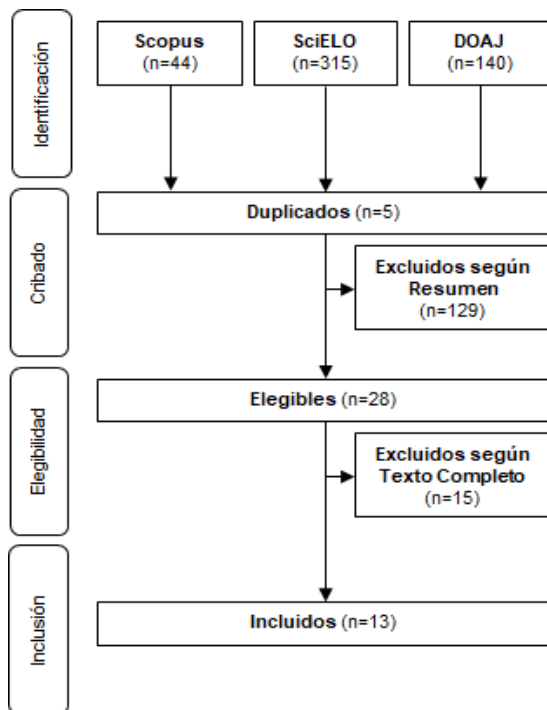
Identificación

Scopus
(n=44)

SciELO
(n=315)

DOAJ
(n=140)

Cribado

Duplicados (n=5)

Excluidos según Resumen
(n=129)

Elegibilidad

Elegibles (n=28)

Excluidos según Texto Completo
(n=15)

Inclusión

Incluidos (n=13)